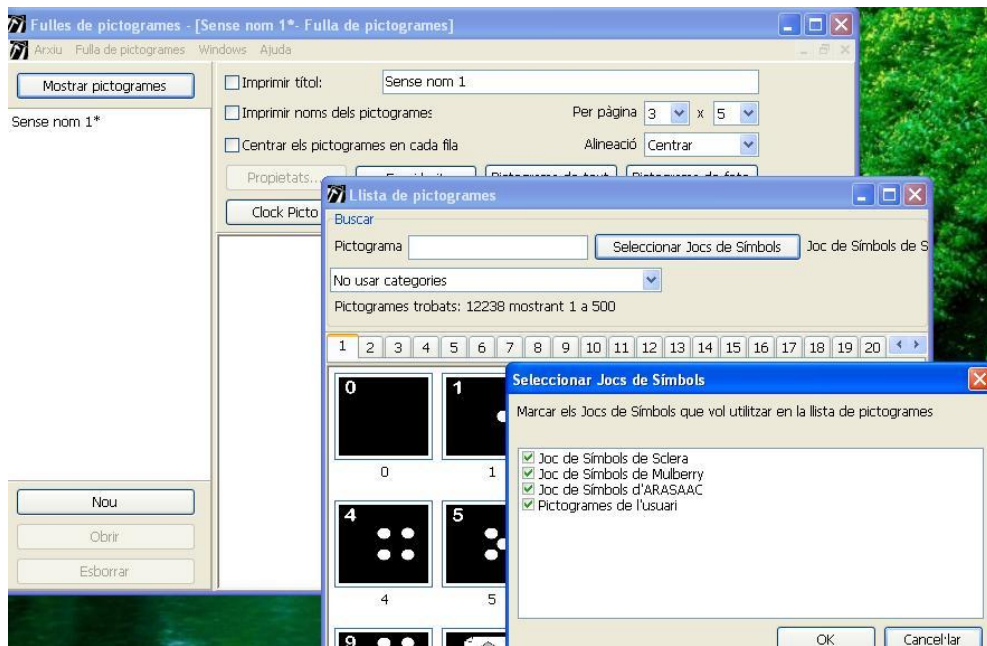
Fulles de pictogrames - [Sense nom 1*- Fulla de pictogrames]

Arxiu Fulla de pictogrames Windows Ajuda

Mostrar pictogrames

Sense nom 1*

Imprimir títol: Sense nom 1

Imprimir noms dels pictogrames

Per pàgina 3 x 5

Centrar els pictogrames en cada fila

Alineació Centrar

Propietats...

Clock Picto

Nou

Obrir

Esborrar

Llista de pictogrames

Buscar

Pictograma

Seleccionar Jocs de Símbols

Joc de Símbols de S

No usar categories

Pictogrames trobats: 12238 mostrant 1 a 500

1 2 3 4 5 6 7 8 9 10 11 12 13 14 15 16 17 18 19 20

0

1

0

1

4

5

4

5

9

Seleccionar Jocs de Símbols

Marcar els Jocs de Símbols que vol utilitzar en la llista de pictogrames

Joc de Símbols de Sclera
Joc de Símbols de Mulberry
Joc de Símbols d'ARASAAC
Pictogrames de l'usuari

OK

Cancel·lar